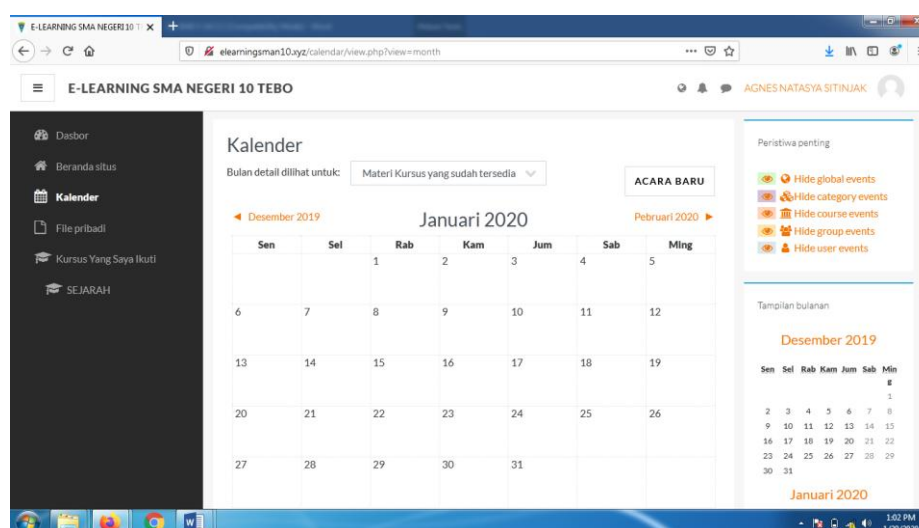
E-LEARNING SMA NEGERI 10 T ×

elearningsman10.xyz/calendar/view.php?view=month

E-LEARNING SMA NEGERI 10 TEBO

AGNES NATASYA SITINJAK

Dasbor
Beranda situs
Kalender
File pribadi
Kursus Yang Saya Ikuti
SEJARAH

Kalender

Bulan detail dilihat untuk: Materi Kursus yang sudah tersedia

ACARA BARU

◄ Desember 2019 Januari 2020 Pebruari 2020 ►

| Sen | Sel | Rab | Kam | Jum | Sab | Ming |
|---|---|---|---|---|---|---|
| | | 1 | 2 | 3 | 4 | 5 |
| 6 | 7 | 8 | 9 | 10 | 11 | 12 |
| 13 | 14 | 15 | 16 | 17 | 18 | 19 |
| 20 | 21 | 22 | 23 | 24 | 25 | 26 |
| 27 | 28 | 29 | 30 | 31 | | |

Peristiwa penting

Hide global events
Hide category events
Hide course events
Hide group events
Hide user events

Tampilan bulanan

Desember 2019

| Sen | Sel | Rab | Kam | Jum | Sab | Ming |
|---|---|---|---|---|---|---|
| | | | | | | 1 |
| 2 | 3 | 4 | 5 | 6 | 7 | 8 |
| 9 | 10 | 11 | 12 | 13 | 14 | 15 |
| 16 | 17 | 18 | 19 | 20 | 21 | 22 |
| 23 | 24 | 25 | 26 | 27 | 28 | 29 |
| 30 | 31 | | | | | |

Januari 2020

1:02 PM